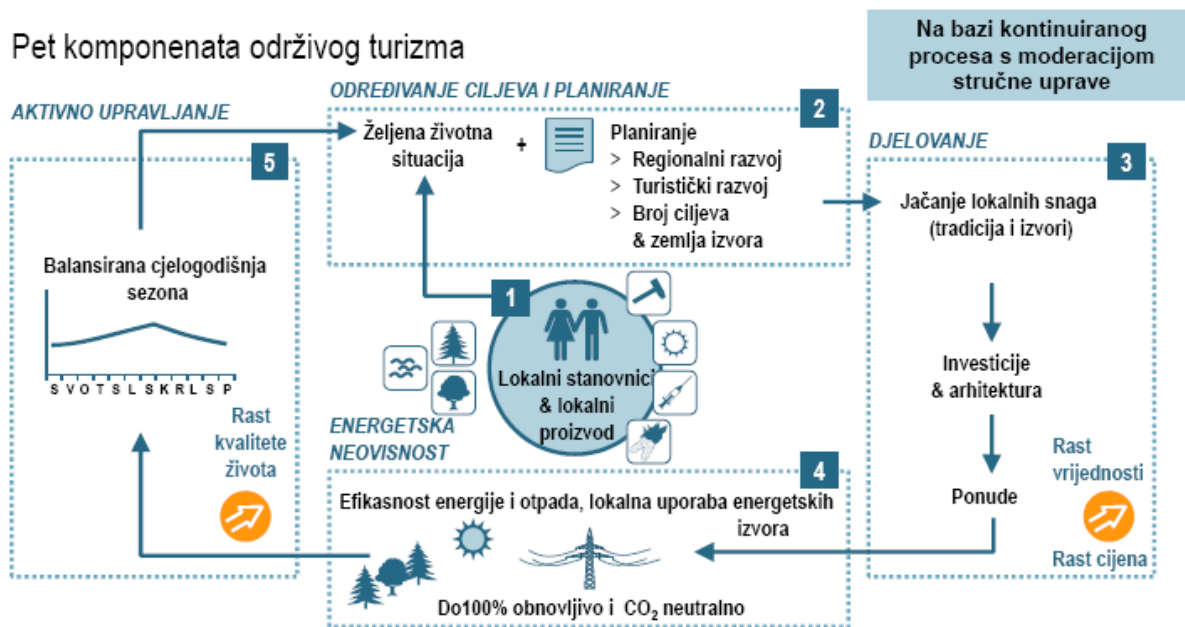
Pet komponenata održivog turizma

Na bazi kontinuiranog procesa s moderacijom stručne uprave

AKTIVNO UPRAVLJANJE

5

Balansirana cjelogodišnja sezona

S V O T S L S K R L S P

Rast kvalitete života

ODREĐIVANJE CILJEVA I PLANIRANJE

2

Željena životna situacija

+

Planiranje
> Regionalni razvoj
> Turistički razvoj
> Broj ciljeva & zemlja izvora

1

Lokalni stanovnici & lokalni proizvod

DJELOVANJE

3

Jačanje lokalnih snaga (tradicija i izvori)

Investicije & arhitektura

Ponude

Rast vrijednosti

Rast cijena

ENERGETSKA NEOVISNOST

4

Efikasnost energije i otpada, lokalna uporaba energetskih izvora

Do100% obnovljivo i $CO_2$ neutralno